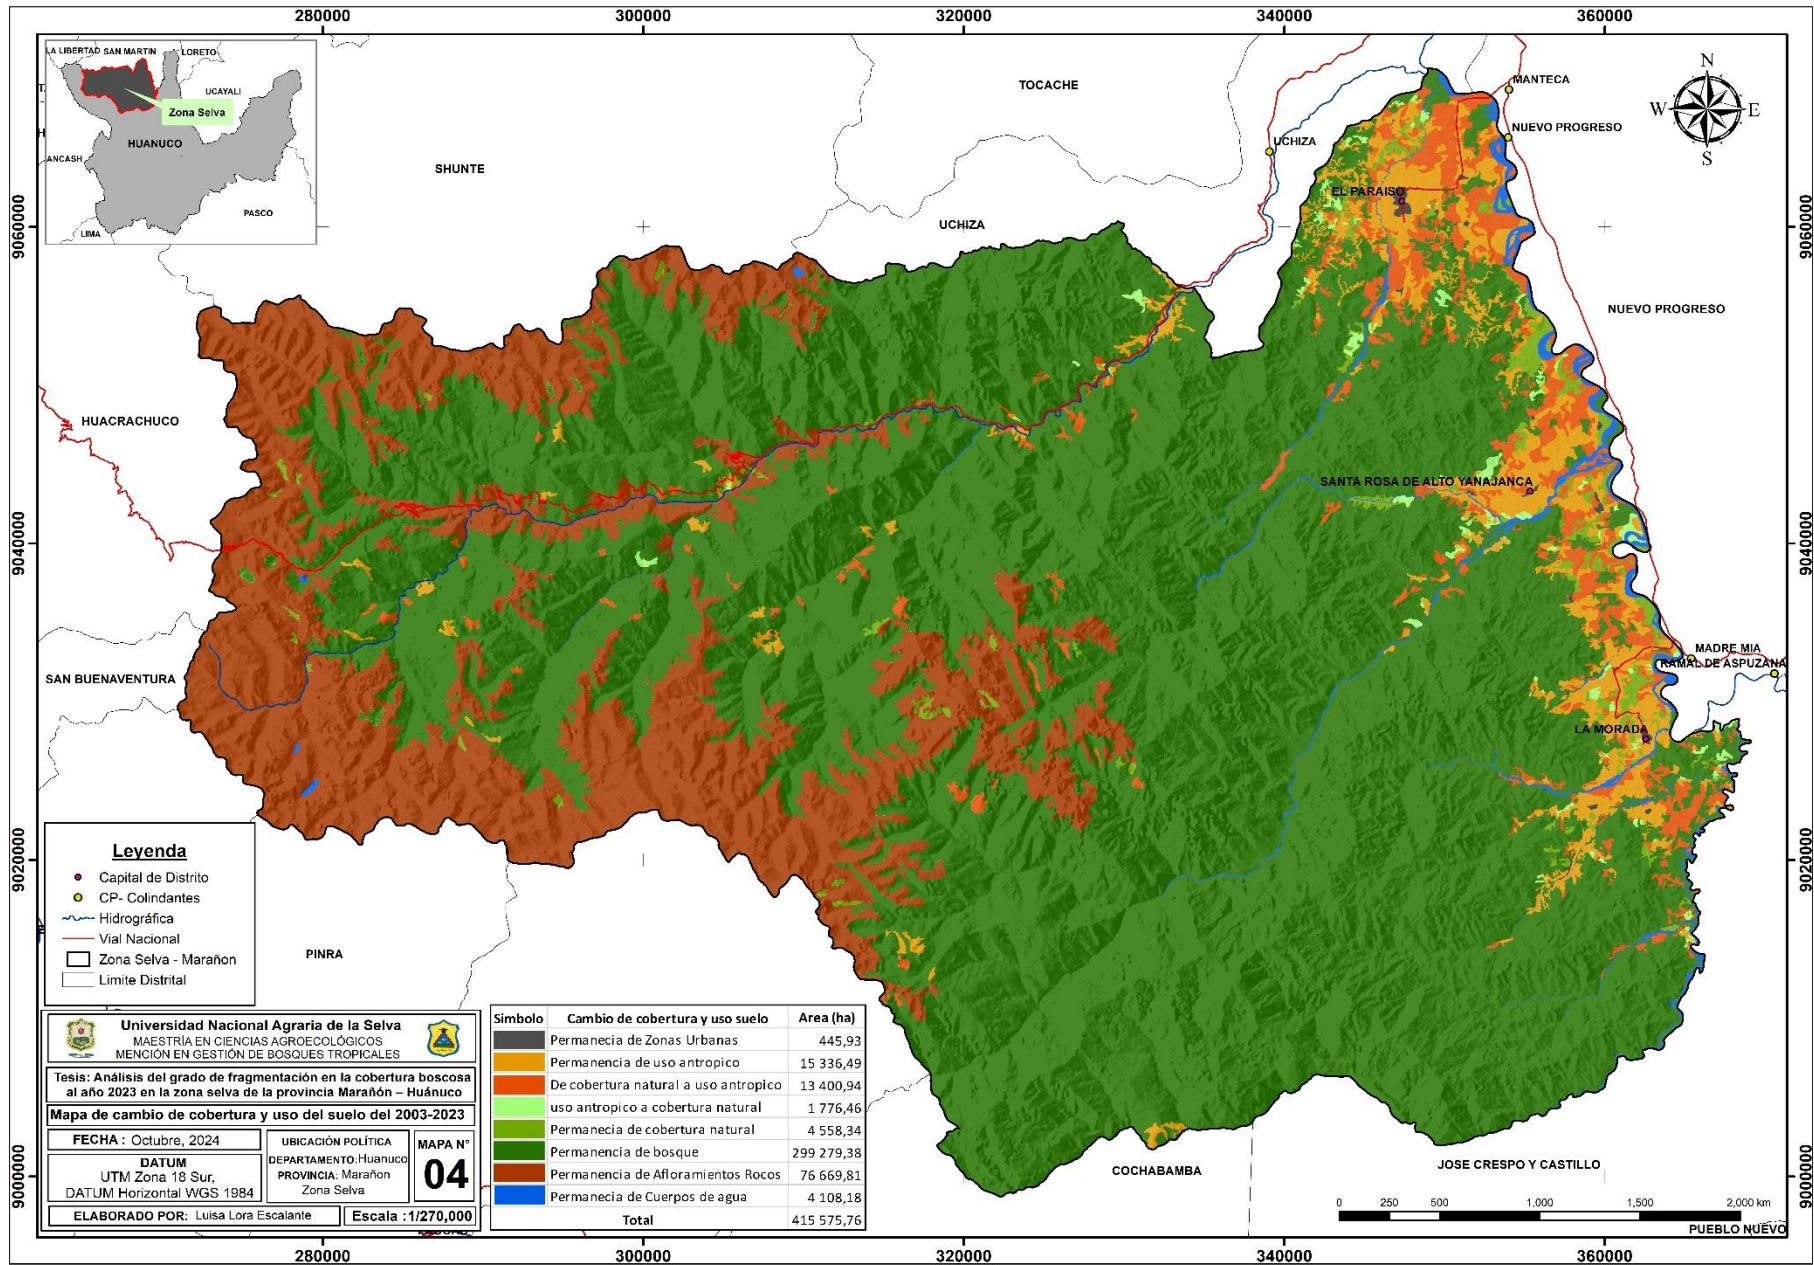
280000 300000 320000 340000 360000

LA LIBERTAD SAN MARTIN LORETO
UCAYALI
Zona Selva
HUANUCO
ANCASH
PASCO
LIMA

TOCACHE
MANTECA
NUEVO PROGRESO
UCHIZA
SHUNTE
EL PARAISO
UCHIZA
NUEVO PROGRESO
HUACRACHUCO
SANTA ROSA DE ALTO YANAJANCA
SAN BUENAVENTURA
MADRE MIA
RAMAL DE ASPUZANA
LA MORADA
PINRA
COCHABAMBA
JOSE CRESPO Y CASTILLO
PUEBLO NUEVO

N
W E
S

9060000
9040000
9020000
9000000

Leyenda
Capital de Distrito
CP- Colindantes
Hidrográfica
Vial Nacional
Zona Selva - Marañon
Limite Distrital

Universidad Nacional Agraria de la Selva
MAESTRÍA EN CIENCIAS AGROECOLÓGICOS
MENCIÓN EN GESTIÓN DE BOSQUES TROPICALES

Tesis: Análisis del grado de fragmentación en la cobertura boscosa al año 2023 en la zona selva de la provincia Marañón – Huánuco

Mapa de cambio de cobertura y uso del suelo del 2003-2023

FECHA : Octubre, 2024
UBICACIÓN POLÍTICA
DEPARTAMENTO:Huanuco
PROVINCIA: Marañon
Zona Selva
MAPA N°
04
DATUM
UTM Zona 18 Sur,
DATUM Horizontal WGS 1984
ELABORADO POR: Luisa Lora Escalante
Escala :1/270,000

| Simbolo | Cambio de cobertura y uso suelo | Area (ha) |
|---|---|---|
| | Permanecia de Zonas Urbanas | 445,93 |
| | Permanencia de uso antropico | 15 336,49 |
| | De cobertura natural a uso antropico | 13 400,94 |
| | uso antropico a cobertura natural | 1 776,46 |
| | Permanecia de cobertura natural | 4 558,34 |
| | Permanecia de bosque | 299 279,38 |
| | Permanecia de Afloramientos Rocos | 76 669,81 |
| | Permanecia de Cuerpos de agua | 4 108,18 |
| | Total | 415 575,76 |

0 250 500 1,000 1,500 2,000 km